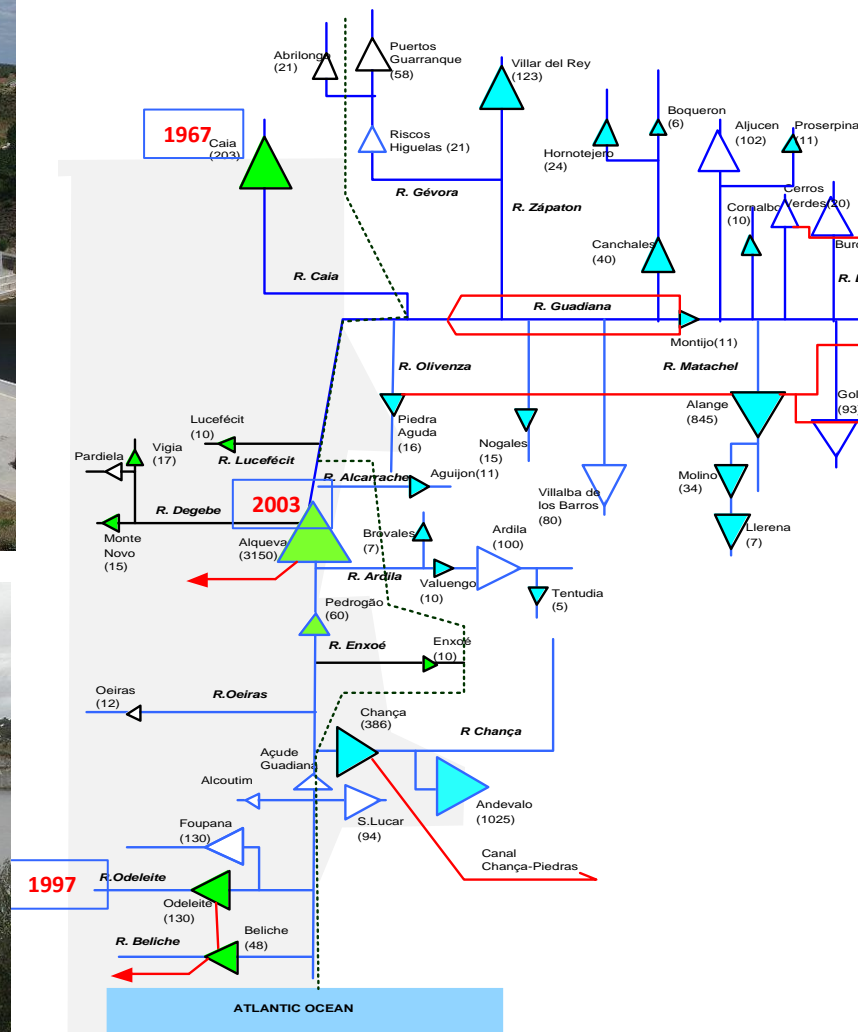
Abrilongo (21)
Puertos Guarranque (58)
Villar del Rey (123)
1967
Caia (203)
Riscos Higuelas (21)
Boqueron (6)
Aljucen (102)
Proserpina (11)
Hornotejero (24)
R. Gévora
R. Zápaton
Cerros Verdes (20)
Cornalbo (10)
Bur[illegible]
Canchales (40)
R. Caia
R. Guadiana
R. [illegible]
Montijo(11)
R. Olivenza
R. Matachel
Alange (845)
Gol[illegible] (93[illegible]
Lucefécit (10)
Piedra Aguda (16)
Nogales (15)
R. Lucefécit
Pardiela
Vigia (17)
R. Alcarrache
Aguijon(11)
Villalba de los Barros (80)
Molino (34)
Llerena (7)
R. Degebe
2003
Monte Novo (15)
Alqueva (3150)
Brovales (7)
Ardila (100)
R. Ardila
Valuengo (10)
Tentudia (5)
Pedrogão (60)
R. Enxoé
Enxoé (10)
Oeiras (12)
R.Oeiras
Chança (386)
R Chança
Açude Guadiana
Alcoutim
S.Lucar (94)
Andevalo (1025)
Foupana (130)
Canal Chança-Piedras
1997
R.Odeleite
Odeleite (130)
R. Beliche
Beliche (48)
ATLANTIC OCEAN